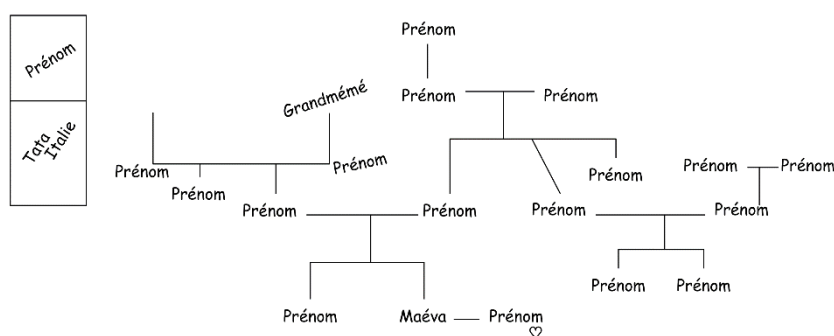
Prénom

Tata Italie

Prénom

Prénom — Prénom

Grandmémé

Prénom

Prénom

Prénom

Prénom

Prénom — Prénom

Prénom

Prénom — Prénom

Prénom — Prénom

Prénom — Prénom

Prénom

Maéva — Prénom

Prénom

Prénom